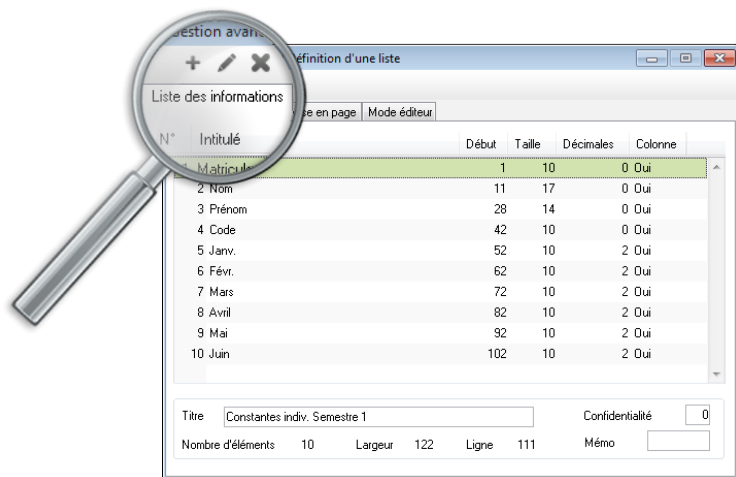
Gestion avan

éfinition d'une liste

Liste des informations | se en page | Mode éditeur

| N° | Intitulé | Début | Taille | Décimales | Colonne |
|---|---|---|---|---|---|
| 1 | Matricule | 1 | 10 | 0 | Oui |
| 2 | Nom | 11 | 17 | 0 | Oui |
| 3 | Prénom | 28 | 14 | 0 | Oui |
| 4 | Code | 42 | 10 | 0 | Oui |
| 5 | Janv. | 52 | 10 | 2 | Oui |
| 6 | Févr. | 62 | 10 | 2 | Oui |
| 7 | Mars | 72 | 10 | 2 | Oui |
| 8 | Avril | 82 | 10 | 2 | Oui |
| 9 | Mai | 92 | 10 | 2 | Oui |
| 10 | Juin | 102 | 10 | 2 | Oui |

Titre Constantes indiv. Semestre 1

Confidentialité 0

Nombre d'éléments 10 Largeur 122 Ligne 111

Mémo